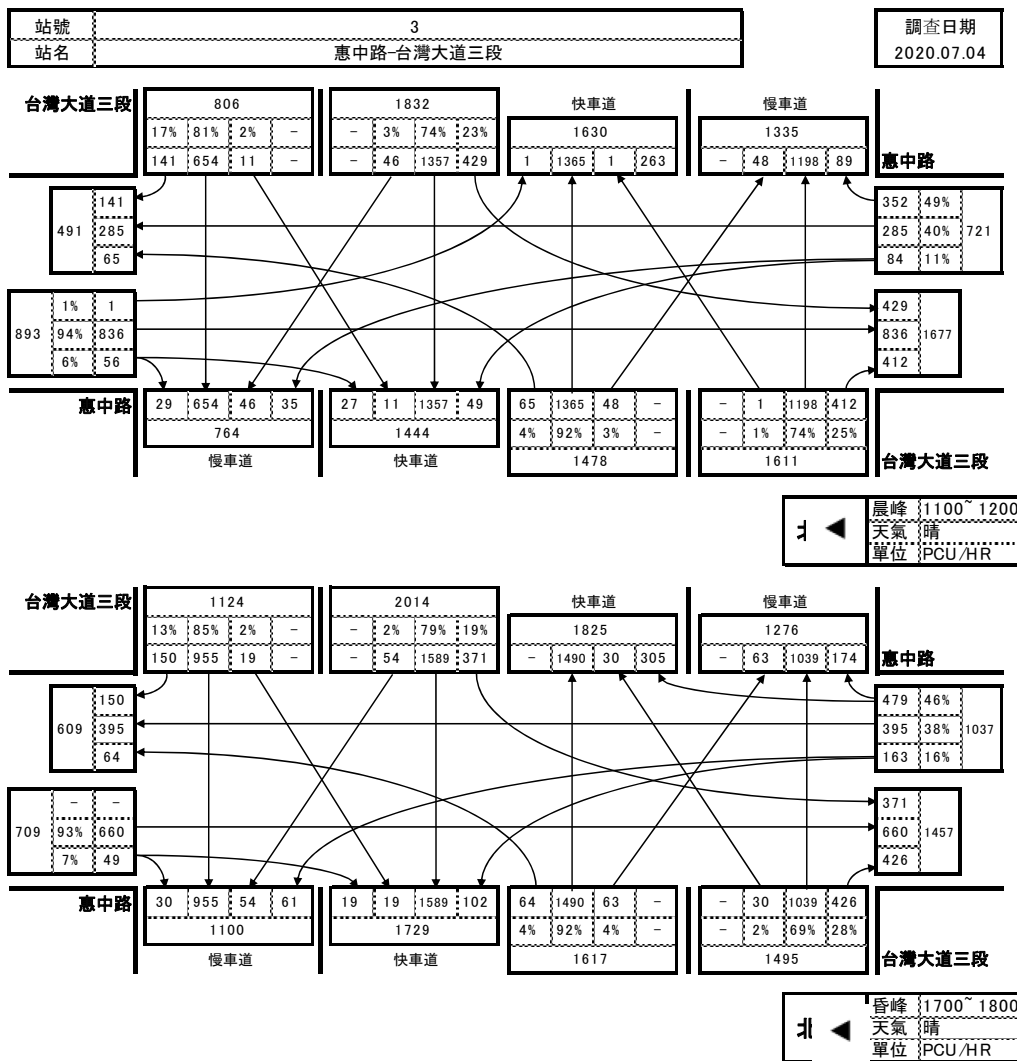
| 站號 | 3 |
|---|---|
| 站名 | 惠中路-台灣大道三段 |

| 調查日期 |
|---|
| 2020.07.04 |

台灣大道三段

| 806 | | | |
|---|---|---|---|
| 17% | 81% | 2% | – |
| 141 | 654 | 11 | – |

| 1832 | | | |
|---|---|---|---|
| – | 3% | 74% | 23% |
| – | 46 | 1357 | 429 |

快車道

| 1630 | | | |
|---|---|---|---|
| 1 | 1365 | 1 | 263 |

慢車道

| 1335 | | | |
|---|---|---|---|
| – | 48 | 1198 | 89 |

惠中路

| 491 | 141 |
|---|---|
| | 285 |
| | 65 |

| 352 | 49% | 721 |
|---|---|---|
| 285 | 40% | |
| 84 | 11% | |

| 893 | 1% | 1 |
|---|---|---|
| | 94% | 836 |
| | 6% | 56 |

| 429 | 1677 |
|---|---|
| 836 | |
| 412 | |

惠中路

| 29 | 654 | 46 | 35 |
|---|---|---|---|
| 764 | | | |

慢車道

| 27 | 11 | 1357 | 49 |
|---|---|---|---|
| 1444 | | | |

快車道

| 65 | 1365 | 48 | – |
|---|---|---|---|
| 4% | 92% | 3% | – |
| 1478 | | | |

| – | 1 | 1198 | 412 |
|---|---|---|---|
| – | 1% | 74% | 25% |
| 1611 | | | |

台灣大道三段

北 ◀

| 晨峰 | 1100~ 1200 |
|---|---|
| 天氣 | 晴 |
| 單位 | PCU/HR |

台灣大道三段

| 1124 | | | |
|---|---|---|---|
| 13% | 85% | 2% | – |
| 150 | 955 | 19 | – |

| 2014 | | | |
|---|---|---|---|
| – | 2% | 79% | 19% |
| – | 54 | 1589 | 371 |

快車道

| 1825 | | | |
|---|---|---|---|
| – | 1490 | 30 | 305 |

慢車道

| 1276 | | | |
|---|---|---|---|
| – | 63 | 1039 | 174 |

惠中路

| 609 | 150 |
|---|---|
| | 395 |
| | 64 |

| 479 | 46% | 1037 |
|---|---|---|
| 395 | 38% | |
| 163 | 16% | |

| 709 | – | – |
|---|---|---|
| | 93% | 660 |
| | 7% | 49 |

| 371 | 1457 |
|---|---|
| 660 | |
| 426 | |

惠中路

| 30 | 955 | 54 | 61 |
|---|---|---|---|
| 1100 | | | |

慢車道

| 19 | 19 | 1589 | 102 |
|---|---|---|---|
| 1729 | | | |

快車道

| 64 | 1490 | 63 | – |
|---|---|---|---|
| 4% | 92% | 4% | – |
| 1617 | | | |

| – | 30 | 1039 | 426 |
|---|---|---|---|
| – | 2% | 69% | 28% |
| 1495 | | | |

台灣大道三段

北 ◀

| 昏峰 | 1700~ 1800 |
|---|---|
| 天氣 | 晴 |
| 單位 | PCU/HR |